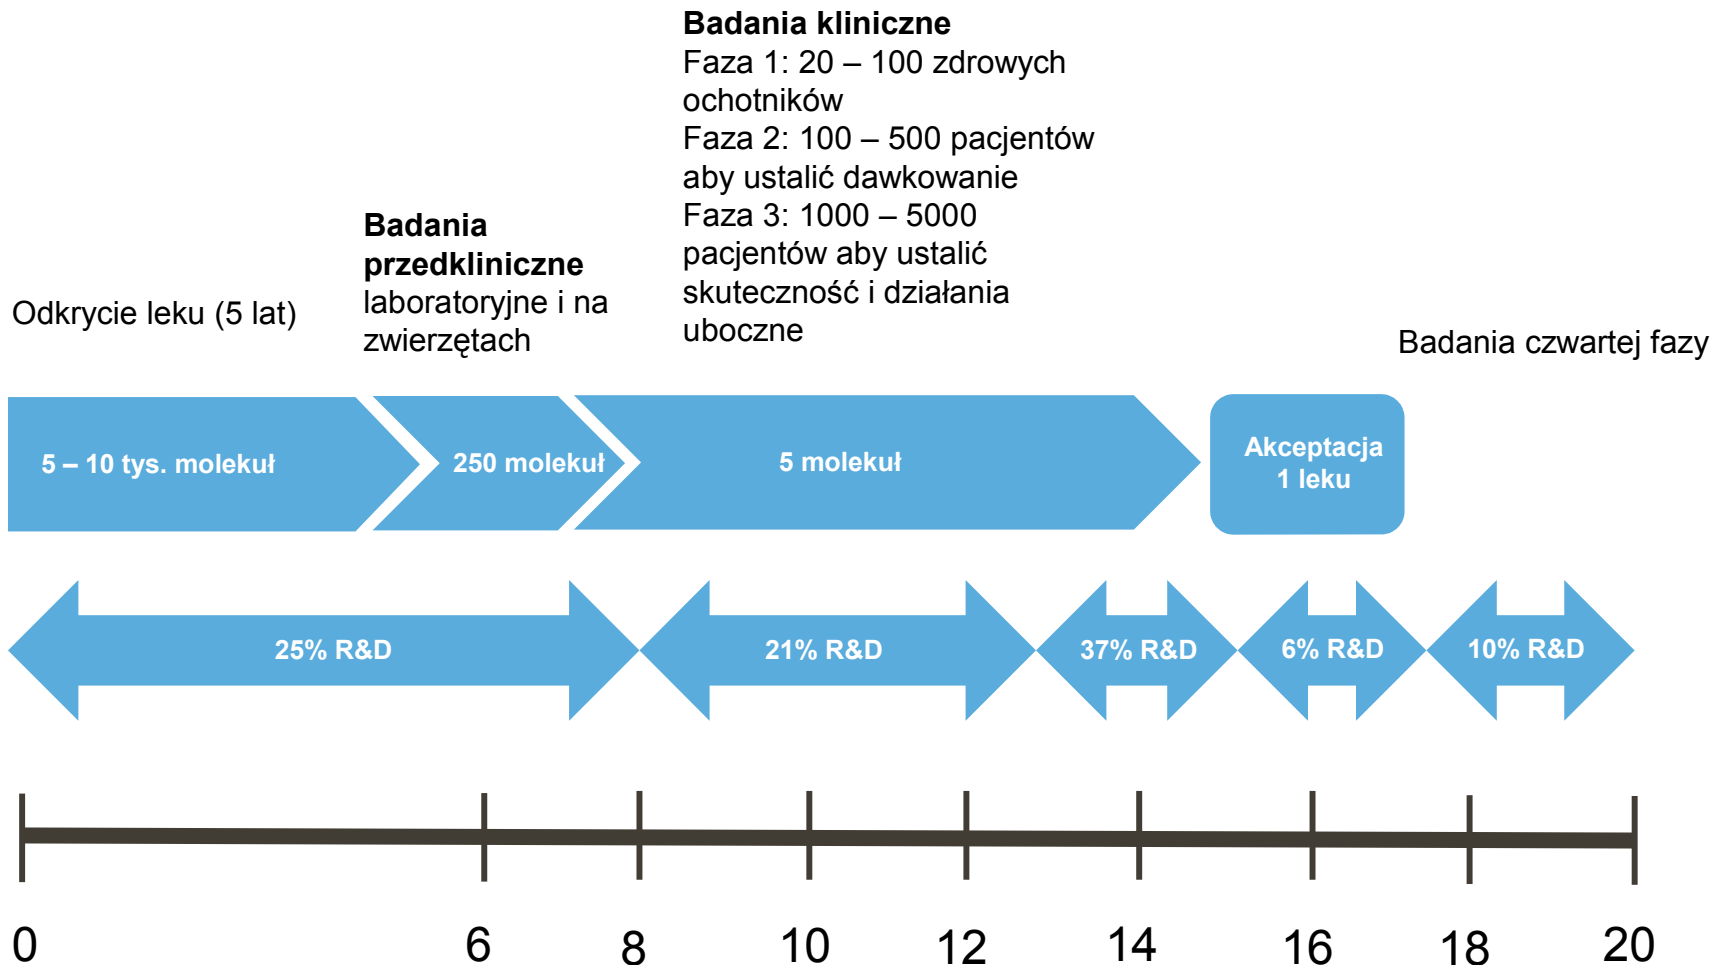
**Badania kliniczne**
Faza 1: 20 – 100 zdrowych ochotników
Faza 2: 100 – 500 pacjentów aby ustalić dawkowanie
Faza 3: 1000 – 5000 pacjentów aby ustalić skuteczność i działania uboczne

**Badania przedkliniczne**
laboratoryjne i na zwierzętach

Odkrycie leku (5 lat)

Badania czwartej fazy

5 – 10 tys. molekuł
250 molekuł
5 molekuł
Akceptacja 1 leku

25% R&D
21% R&D
37% R&D
6% R&D
10% R&D

0
6
8
10
12
14
16
18
20